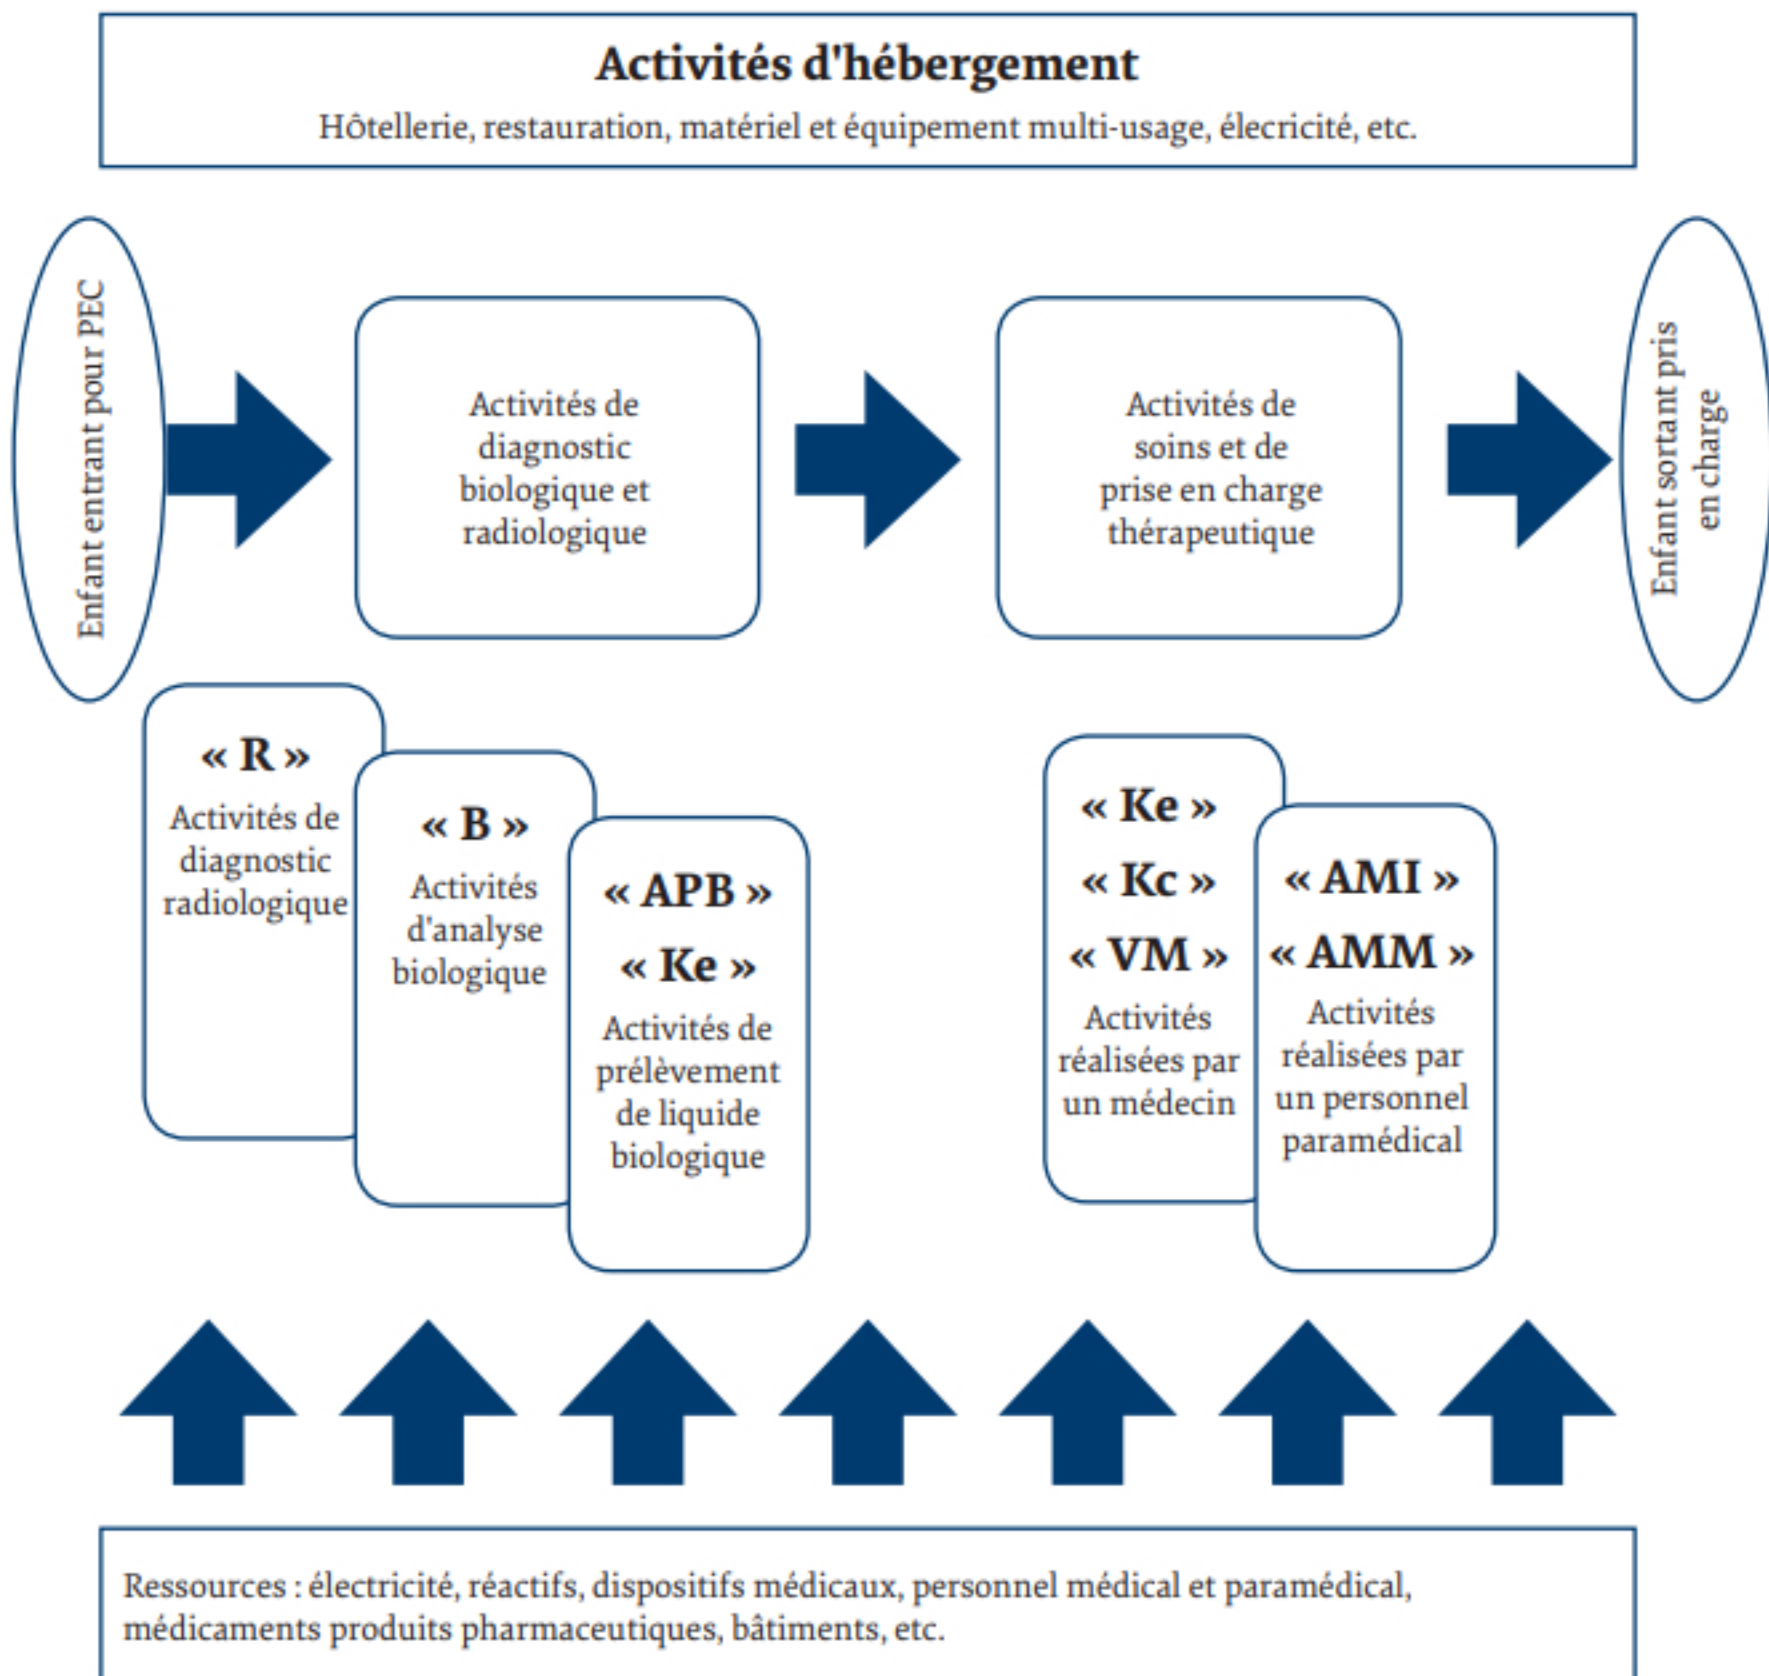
Activités d'hébergement

Hôtellerie, restauration, matériel et équipement multi-usage, élecricité, etc.

Enfant entrant pour PEC

Activités de diagnostic biologique et radiologique

Activités de soins et de prise en charge thérapeutique

Enfant sortant pris en charge

« R »
Activités de diagnostic radiologique

« B »
Activités d'analyse biologique

« APB »
« Ke »
Activités de prélèvement de liquide biologique

« Ke »
« Kc »
« VM »
Activités réalisées par un médecin

« AMI »
« AMM »
Activités réalisées par un personnel paramédical

Ressources : électricité, réactifs, dispositifs médicaux, personnel médical et paramédical, médicaments produits pharmaceutiques, bâtiments, etc.